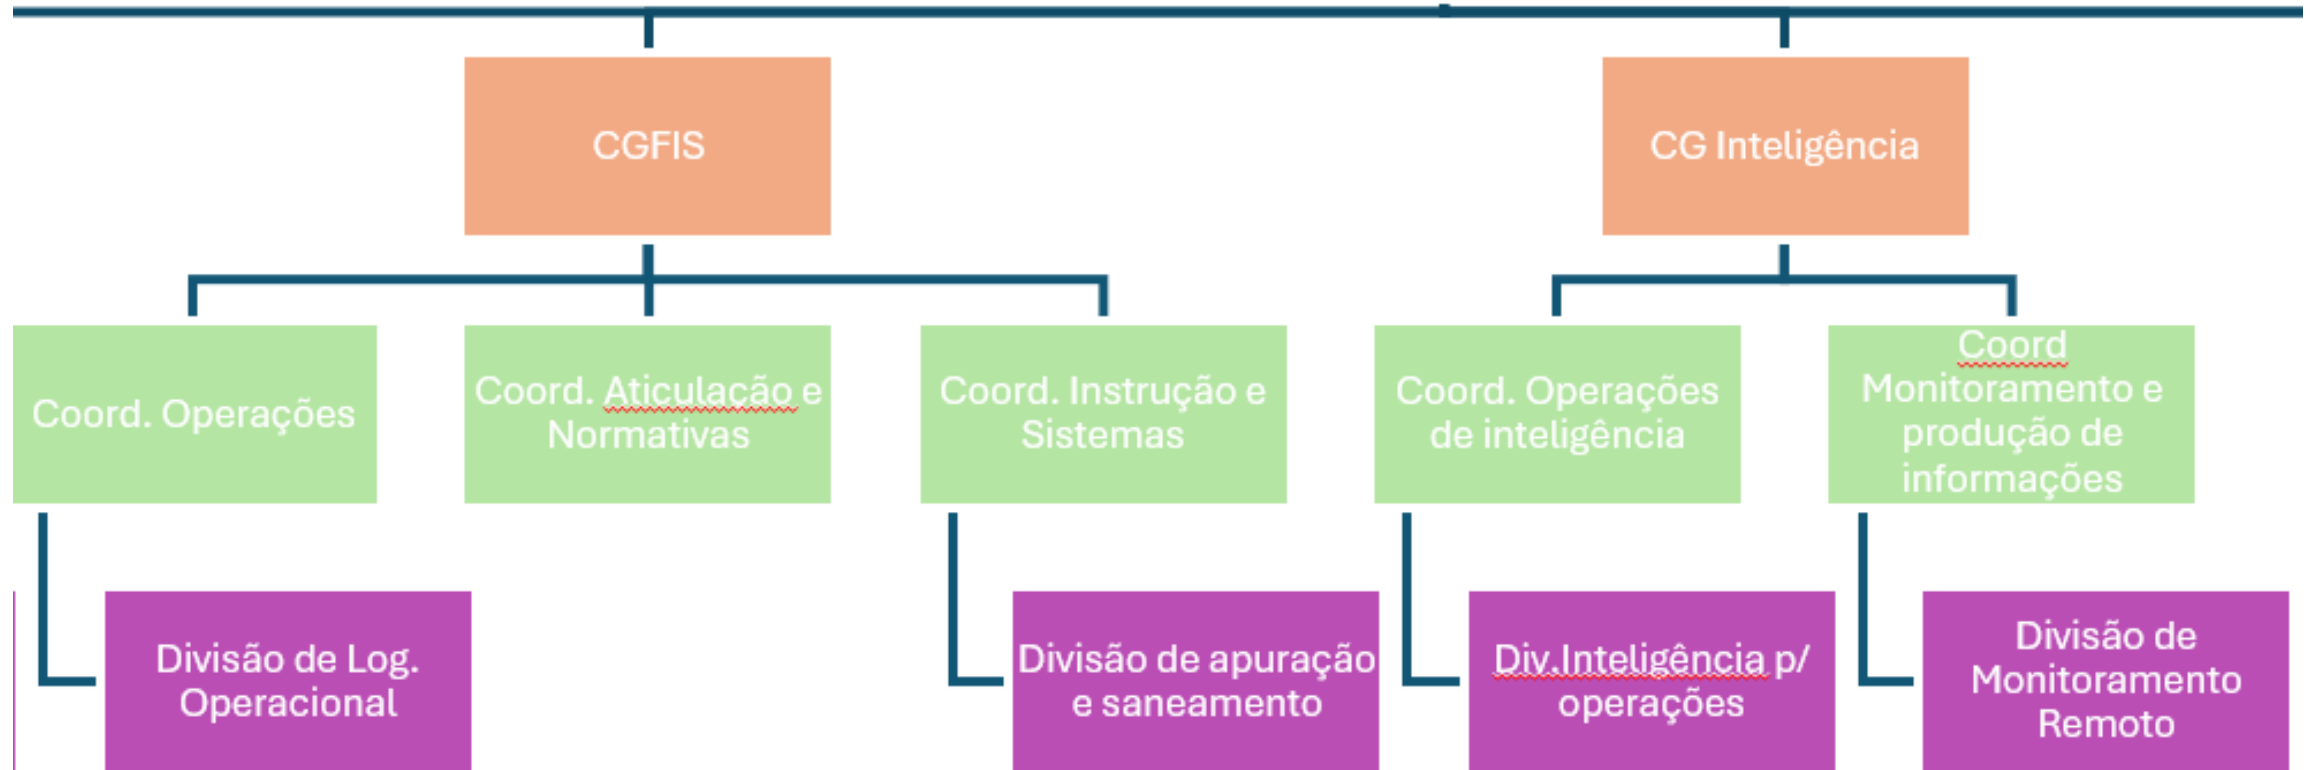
CGFIS

CG Inteligência

Coord. Operações

Coord. Aticulação e Normativas

Coord. Instrução e Sistemas

Coord. Operações de inteligência

Coord Monitoramento e produção de informações

Divisão de Log. Operacional

Divisão de apuração e saneamento

Div.Inteligência p/ operações

Divisão de Monitoramento Remoto